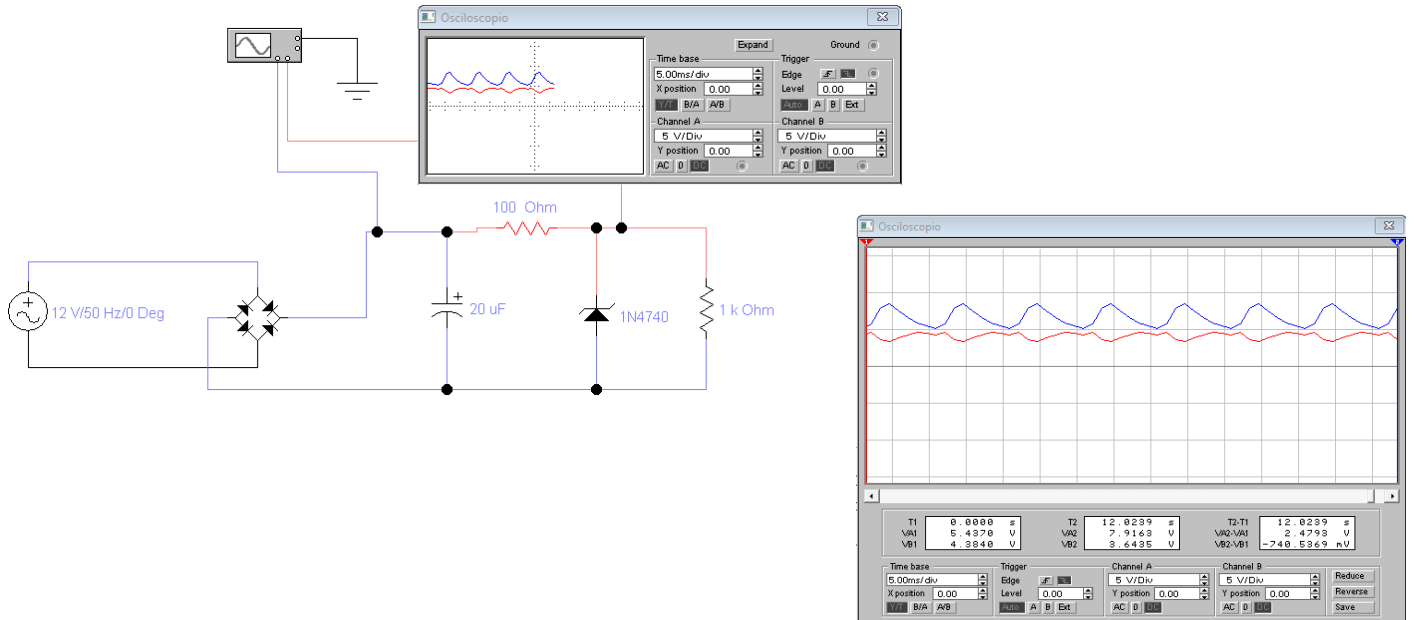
Osciloscopio

Expand
Ground

Time base
5.00ms/div
X position 0.00
Y/T B/A A/B

Trigger
Edge
Level 0.00
Auto A B Ext

Channel A
5 V/Div
Y position 0.00
AC 0 DC

Channel B
5 V/Div
Y position 0.00
AC 0 DC

100 Ohm
12 V/50 Hz/0 Deg
20 uF
1N4740
1 k Ohm

Osciloscopio

| T1 | 0.0000 s | T2 | 12.0239 s | T2-T1 | 12.0239 s |
|---|---|---|---|---|---|
| VA1 | 5.4370 V | VA2 | 7.9163 V | VA2-VA1 | 2.4793 V |
| VB1 | 4.3840 V | VB2 | 3.6435 V | VB2-VB1 | -740.5369 mV |

Time base
5.00ms/div
X position 0.00
Y/T B/A A/B

Trigger
Edge
Level 0.00
Auto A B Ext

Channel A
5 V/Div
Y position 0.00
AC 0 DC

Channel B
5 V/Div
Y position 0.00
AC 0 DC

Reduce
Reverse
Save